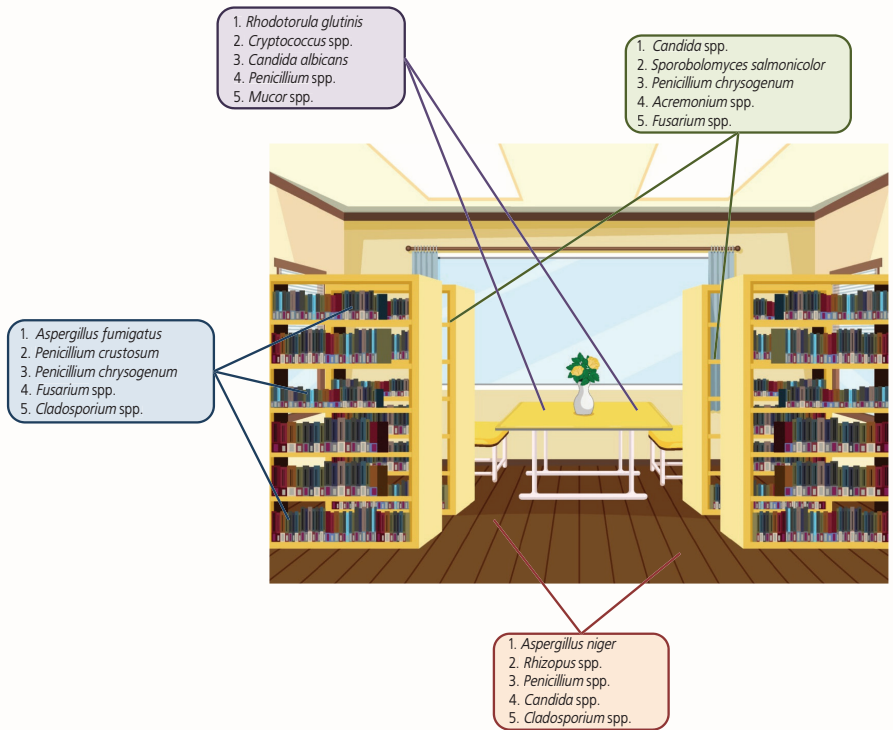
1. Rhodotorula glutinis
2. Cryptococcus spp.
3. Candida albicans
4. Penicillium spp.
5. Mucor spp.

1. Candida spp.
2. Sporobolomyces salmonicolor
3. Penicillium chrysogenum
4. Acremonium spp.
5. Fusarium spp.

1. Aspergillus fumigatus
2. Penicillium crustosum
3. Penicillium chrysogenum
4. Fusarium spp.
5. Cladosporium spp.

1. Aspergillus niger
2. Rhizopus spp.
3. Penicillium spp.
4. Candida spp.
5. Cladosporium spp.